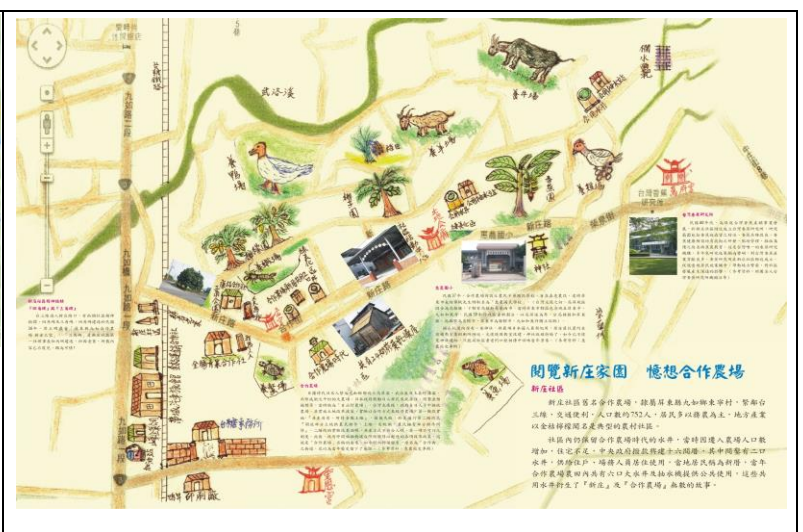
閱覽新庄家園　憶想合作農場

新庄社區

新庄社區舊名合作農場，隸屬屏東縣九如鄉東寧村，緊鄰台三線，交通便利，人口數約752人，居民多以務農為主，地方產業以金絲檸檬聞名是典型的農村社區。

社區內仍保留合作農場時代的水井，當時因遷入農場人口數增加，供水不足，中央政府撥款興建十六個水井，其中閩南有二口水井，供給住戶，場務人員居住使用，當地居民稱為井仔，當年合作農場農田尚共有六口大水井及抽水機提供公共使用，這些共用水井衍生了『新庄』及『合作農場』無數的故事。

武洛溪

養牛場

養羊場

養鴨場

新庄路

台灣香蕉研究所

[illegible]